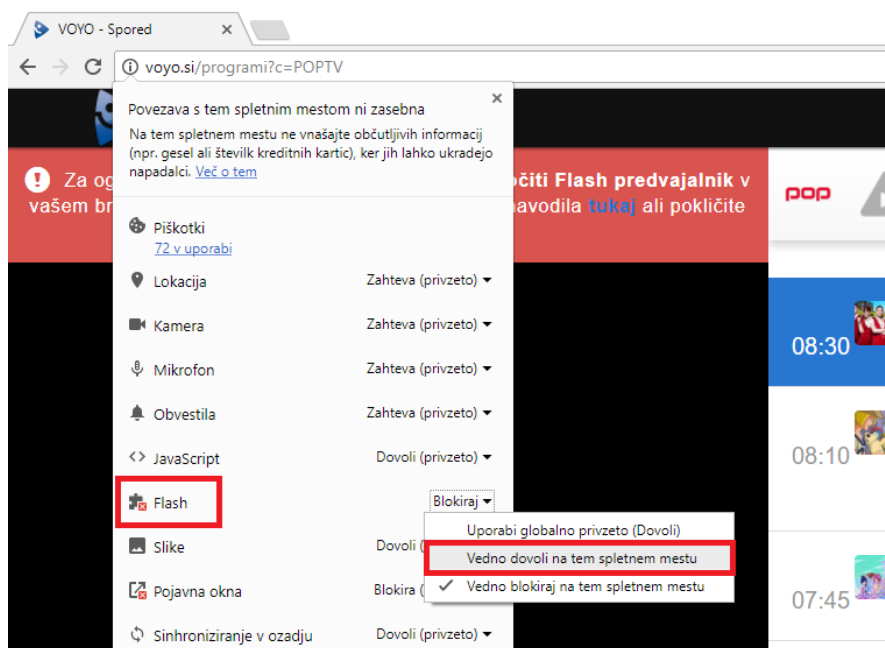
VOYO - Spored

voyo.si/programi?c=POPTV

Povezava s tem spletnim mestom ni zasebna

Na tem spletnem mestu ne vnašajte občutljivih informacij (npr. gesel ali številk kreditnih kartic), ker jih lahko ukradejo napadalci. Več o tem

Za og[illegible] čiti Flash predvajalnik v vašem br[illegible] navodila tukaj ali pokličite

pop

Piškotki
72 v uporabi

Lokacija Zahteva (privzeto)

Kamera Zahteva (privzeto)

Mikrofon Zahteva (privzeto)

Obvestila Zahteva (privzeto)

JavaScript Dovoli (privzeto)

Flash Blokiraj

Uporabi globalno privzeto (Dovoli)
Vedno dovoli na tem spletnem mestu
Vedno blokiraj na tem spletnem mestu

Slike Dovoli (

Pojavna okna Blokira (

Sinhroniziranje v ozadju Dovoli (privzeto)

08:30

08:10

07:45